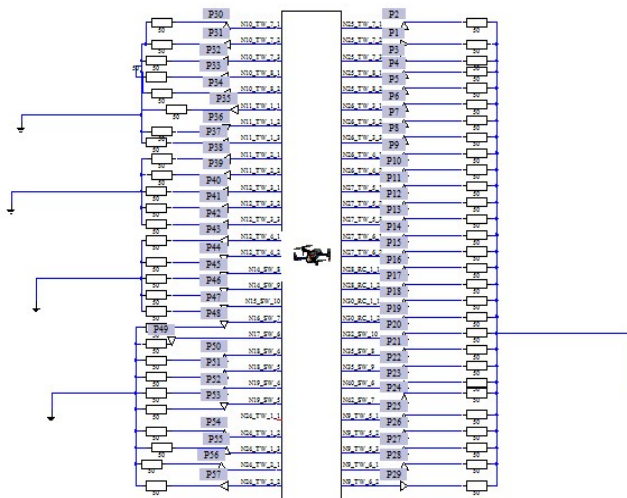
P30
P31
P32
P33
P34
P35
P36
P37
P38
P39
P40
P41
P42
P43
P44
P45
P46
P47
P48
P49
P50
P51
P52
P53
P54
P55
P56
P57

50
50
50
50
50
50
50
50
50
50
50
50
50
50
50
50
50
50
50
50
50
50
50
50
50
50
50
50

N10_TW_2_1
N10_TW_7_2
N10_TW_7_1
N10_TW_8_1
N10_TW_8_2
N11_TW_1_1
N11_TW_1_2
N11_TW_1_2
N11_TW_2_1
N11_TW_2_2
N12_TW_3_1
N12_TW_3_2
N12_TW_5_1
N12_TW_6_1
N12_TW_6_2
N14_SW_8
N14_SW_9
N15_SW_10
N16_SW_7
N17_SW_6
N18_SW_4
N18_SW_5
N19_SW_4
N19_SW_5
N24_TW_1_1
N24_TW_1_2
N24_TW_1_2
N24_TW_2_1
N24_TW_2_2

P2
P1
P3
P4
P5
P6
P7
P8
P9
P10
P11
P12
P13
P14
P15
P16
P17
P18
P19
P20
P21
P22
P23
P24
P25
P26
P27
P28
P29

N25_TW_2_1
N25_TW_7_2
N25_TW_7_1
N25_TW_8_1
N25_TW_8_2
N26_TW_1_1
N26_TW_1_2
N26_TW_1_2
N26_TW_4_1
N26_TW_4_2
N27_TW_4_1
N27_TW_4_2
N27_TW_6_1
N27_TW_6_2
N28_RC_1_1
N28_RC_1_2
N29_RC_1_1
N29_RC_1_2
N32_SW_10
N32_SW_8
N38_SW_9
N40_SW_6
N42_SW_7
N8_TW_5_1
N8_TW_5_2
N8_TW_6_1
N8_TW_6_2

50
50
50
50
50
50
50
50
50
50
50
50
50
50
50
50
50
50
50
50
50
50
50
50
50
50
50
50
50